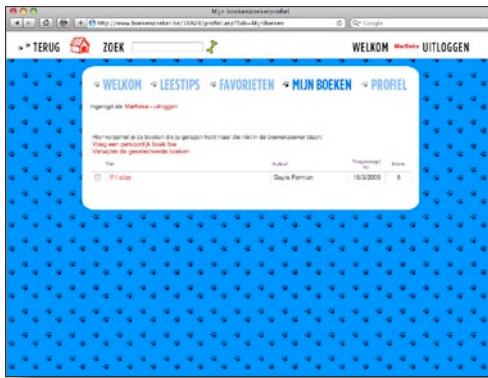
Mijn boekenzoekerprofiel

http://www.boekenzoeker.be/16920/profiel.asp?Tab=Mijnboeken

Google

TERUG ZOEK

WELKOM Marlieke UITLOGGEN

WELKOM LEESTIPS FAVORIETEN MIJN BOEKEN PROFIEL

Ingelogd als Marlieke - uitloggen

Hier verzamel je de boeken die je gelezen hebt maar die niet in de boekenzoeker staan:
Voeg een persoonlijk boek toe
Verwijder de geselecteerde boeken

| | Titel | Auteur | Toegevoegd op | Score |
|---|---|---|---|---|
| | If I stay | Gayle Forman | 18/3/2009 | 8 |